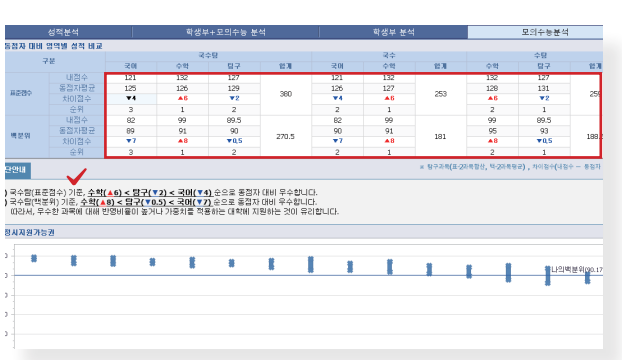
성적분석 | 학생부+모의수능 분석 | 학생부 분석 | 모의수능분석

동점자 대비 영역별 성적 비교

| 구분 | | 국수탐 국어 | 수학 | 탐구 | 합계 | 국수 국어 | 수학 | 합계 | 수탐 수학 | 탐구 | 합계 |
|---|---|---|---|---|---|---|---|---|---|---|---|
| 표준점수 | 내점수 | 121 | 132 | 127 | 380 | 121 | 132 | 253 | 132 | 127 | 259 |
| | 동점자평균 | 125 | 126 | 129 | | 126 | 127 | | 128 | 131 | |
| | 차이점수 | ▼4 | ▲6 | ▼2 | | ▼4 | ▲6 | | ▲6 | ▼2 | |
| | 순위 | 3 | 1 | 2 | | 2 | 1 | | 1 | 2 | |
| 백분위 | 내점수 | 82 | 99 | 89.5 | 270.5 | 82 | 99 | 181 | 99 | 89.5 | 188.5 |
| | 동점자평균 | 89 | 91 | 90 | | 90 | 91 | | 95 | 93 | |
| | 차이점수 | ▼7 | ▲8 | ▼0.5 | | ▼7 | ▲8 | | ▲8 | ▼0.5 | |
| | 순위 | 3 | 1 | 2 | | 2 | 1 | | 2 | 1 | |

※ 탐구과목(표준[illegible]평균, 백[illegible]평균) , 차이점수(내점수 - 동점자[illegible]

단안내

) 국수탐(표준점수) 기준, 수학(▲6) < 탐구(▼2) < 국어(▼4) 순으로 동점자 대비 우수합니다.
) 국수탐(백분위) 기준, 수학(▲8) < 탐구(▼0.5) < 국어(▼7) 순으로 동점자 대비 우수합니다.
따라서, 우수한 과목에 대해 반영비율이 높거나 가중치를 적용하는 대학에 지원하는 것이 유리합니다.

정시지원가능권

나의백분위(90.17